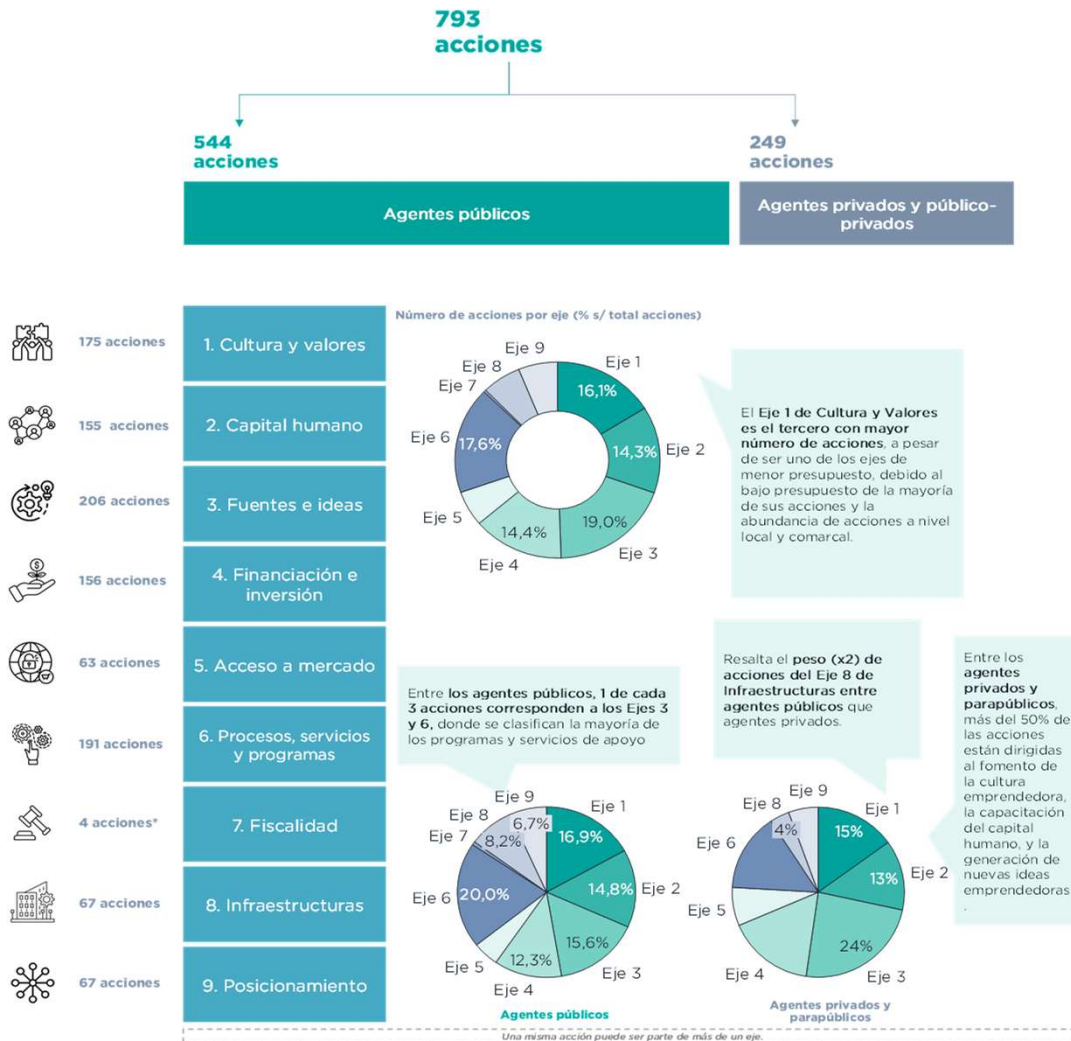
793 acciones

544 acciones

249 acciones

Agentes públicos

Agentes privados y público-privados

175 acciones
1. Cultura y valores

155 acciones
2. Capital humano

206 acciones
3. Fuentes e ideas

156 acciones
4. Financiación e inversión

63 acciones
5. Acceso a mercado

191 acciones
6. Procesos, servicios y programas

4 acciones*
7. Fiscalidad

67 acciones
8. Infraestructuras

67 acciones
9. Posicionamiento

Número de acciones por eje (% s/ total acciones)

Eje 1 16,1%
Eje 2 14,3%
Eje 3 19,0%
Eje 4 14,4%
Eje 5
Eje 6 17,6%
Eje 7
Eje 8
Eje 9

El Eje 1 de Cultura y Valores es el tercero con mayor número de acciones, a pesar de ser uno de los ejes de menor presupuesto, debido al bajo presupuesto de la mayoría de sus acciones y la abundancia de acciones a nivel local y comarcal.

Entre los agentes públicos, 1 de cada 3 acciones corresponden a los Ejes 3 y 6, donde se clasifican la mayoría de los programas y servicios de apoyo

Resalta el peso (x2) de acciones del Eje 8 de Infraestructuras entre agentes públicos que agentes privados.

Entre los agentes privados y parapúblicos, más del 50% de las acciones están dirigidas al fomento de la cultura emprendedora, la capacitación del capital humano, y la generación de nuevas ideas emprendedoras .

Eje 1 16,9%
Eje 2 14,8%
Eje 3 15,6%
Eje 4 12,3%
Eje 5
Eje 6 20,0%
Eje 7
Eje 8 8,2%
Eje 9 6,7%
Agentes públicos

Eje 1 15%
Eje 2 13%
Eje 3 24%
Eje 4
Eje 5
Eje 6
Eje 8 4%
Eje 9
Agentes privados y parapúblicos

Una misma acción puede ser parte de más de un eje.